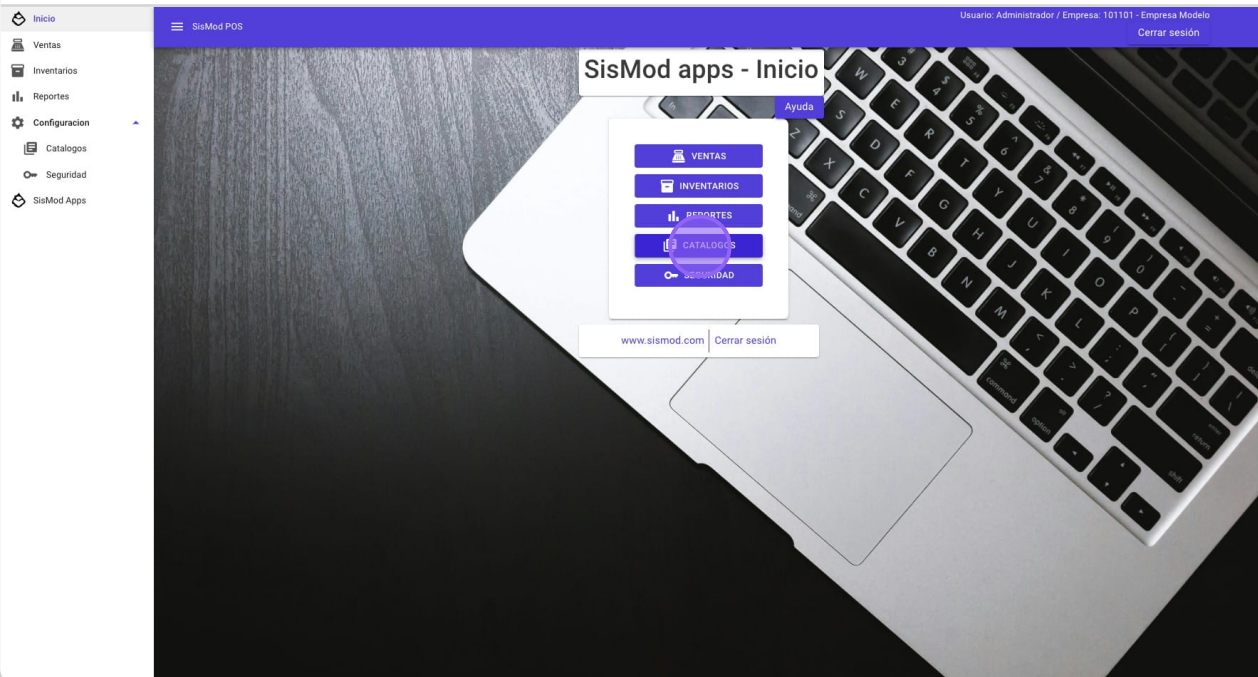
Inicio
Ventas
Inventarios
Reportes
Configuracion
Catalogos
Seguridad
SisMod Apps

SisMod POS

Usuario: Administrador / Empresa: 101101 - Empresa Modelo
Cerrar sesión

SisMod apps - Inicio
Ayuda

VENTAS
INVENTARIOS
REPORTES
CATALOGOS
SEGURIDAD

www.sismod.com | Cerrar sesión